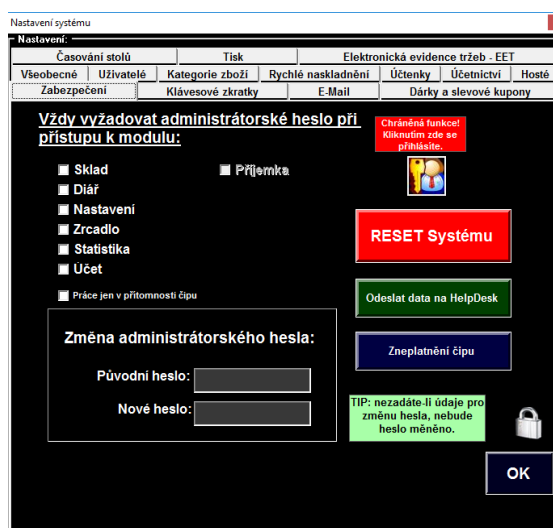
Nastavení systému

Nastavení:

Časování stolů | Tisk | Elektronická evidence tržeb - EET

Všeobecné | Uživatelé | Kategorie zboží | Rychlé naskladnění | Účtenky | Účetnictví | Hosté

Zabezpečení | Klávesové zkratky | E-Mail | Dárky a slevové kupony

Vždy vyžadovat administrátorské heslo při přístupu k modulu:

Chráněná funkce! Kliknutím zde se přihlásíte.

Sklad
Diář
Nastavení
Zrcadlo
Statistika
Účet

Příjemka

RESET Systému

Práce jen v přítomnosti čipu

Odeslat data na HelpDesk

Změna administrátorského hesla:

Zneplatnění čipu

Původní heslo:

Nové heslo:

TIP: nezadáte-li údaje pro změnu hesla, nebude heslo měněno.

OK